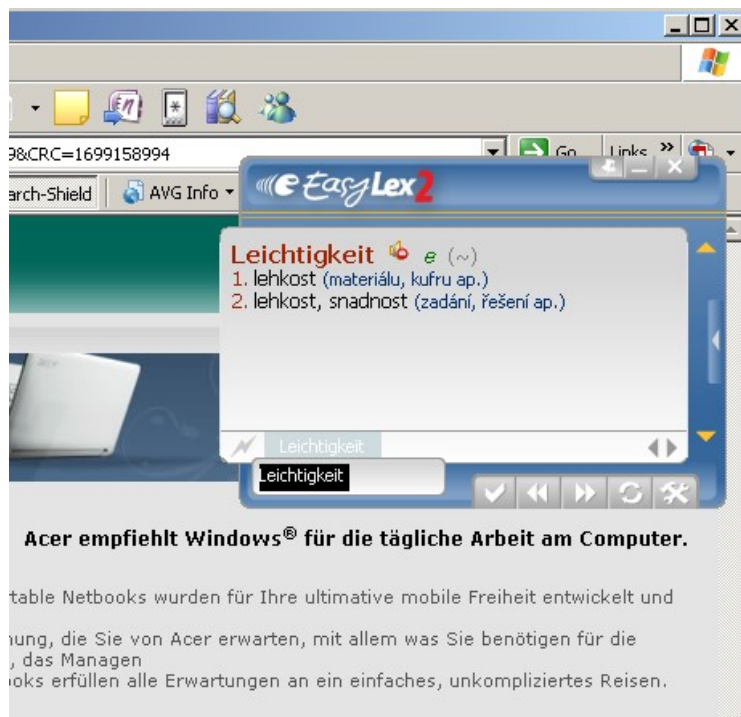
9&CRC=1699158994

Go Links »

arch-Shield AVG Info ▾

EasyLex2

Leichtigkeit e (~)
1. lehkost (materiálu, kufru ap.)
2. lehkost, snadnost (zadání, řešení ap.)

Leichtigkeit

Leichtigkeit

Acer empfiehlt Windows® für die tägliche Arbeit am Computer.

table Netbooks wurden für Ihre ultimative mobile Freiheit entwickelt und

nung, die Sie von Acer erwarten, mit allem was Sie benötigen für die , das Managen
ooks erfüllen alle Erwartungen an ein einfaches, unkompliziertes Reisen.